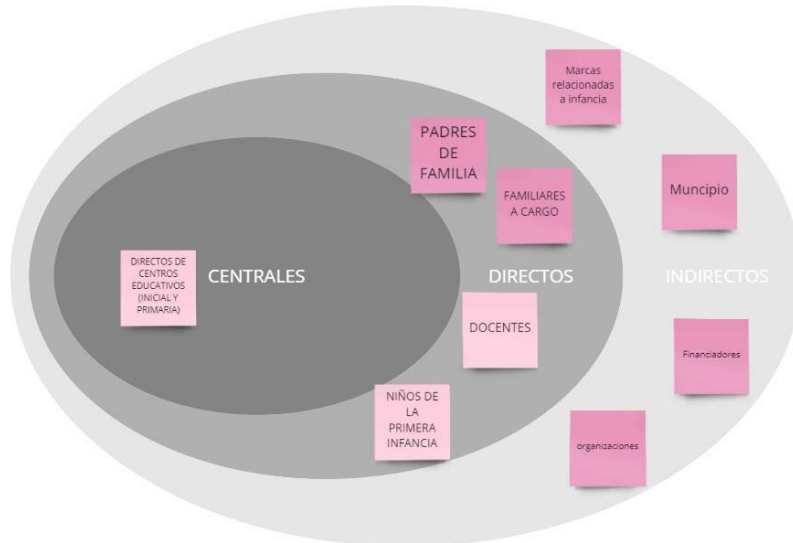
Marcas relacionadas a infancia

PADRES DE FAMILIA

FAMILIARES A CARGO

Muncipio

DIRECTOS DE CENTROS EDUCATIVOS (INICIAL Y PRIMARIA)

CENTRALES

DIRECTOS

INDIRECTOS

DOCENTES

Financiadores

NIÑOS DE LA PRIMERA INFANCIA

organizaciones